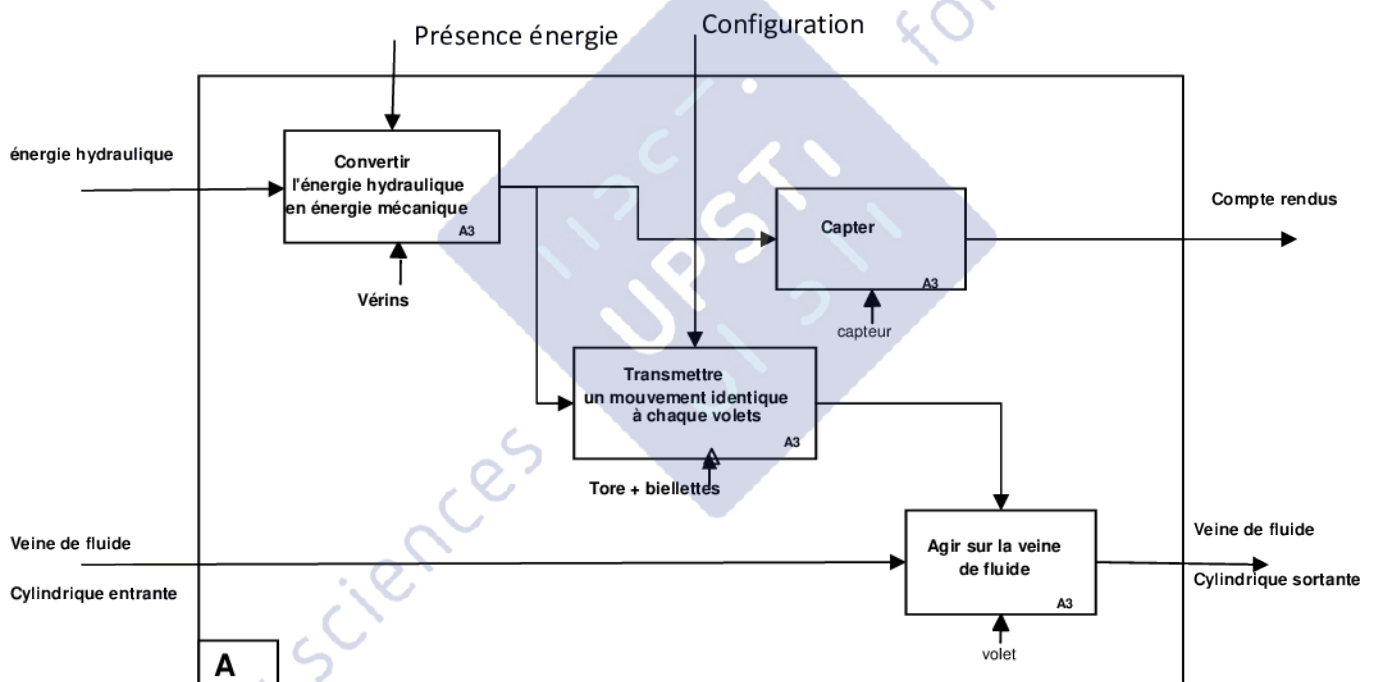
Présence énergie

Configuration

énergie hydraulique

Convertir l'énergie hydraulique en énergie mécanique

A3

Vérins

Capter

A3

capteur

Compte rendus

Transmettre un mouvement identique à chaque volets

A3

Tore + biellettes

Veine de fluide

Cylindrique entrante

Agir sur la veine de fluide

A3

volet

Veine de fluide

Cylindrique sortante

A

UPSTI

sciences